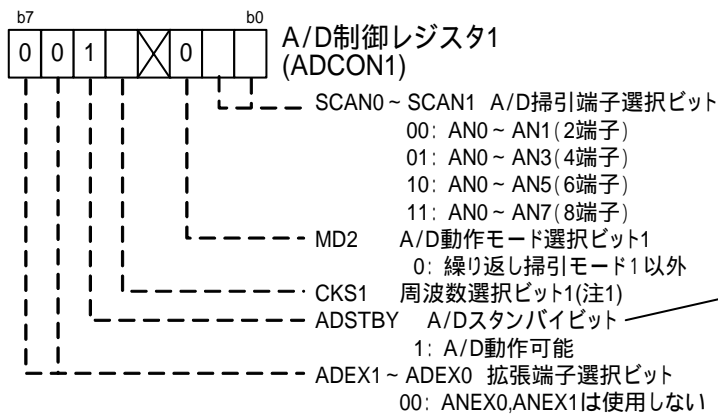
b7 b0

| 0 | 0 | 1 |  | ☒ | 0 |  |  |
|---|---|---|---|---|---|---|---|

A/D制御レジスタ1 (ADCON1)

SCAN0 ~ SCAN1 A/D掃引端子選択ビット
00: AN0 ~ AN1(2端子)
01: AN0 ~ AN3(4端子)
10: AN0 ~ AN5(6端子)
11: AN0 ~ AN7(8端子)

MD2 A/D動作モード選択ビット1
0: 繰り返し掃引モード1以外

CKS1 周波数選択ビット1(注1)

ADSTBY A/Dスタンバイビット
1: A/D動作可能

ADEX1 ~ ADEX0 拡張端子選択ビット
00: ANEX0,ANEX1は使用しない